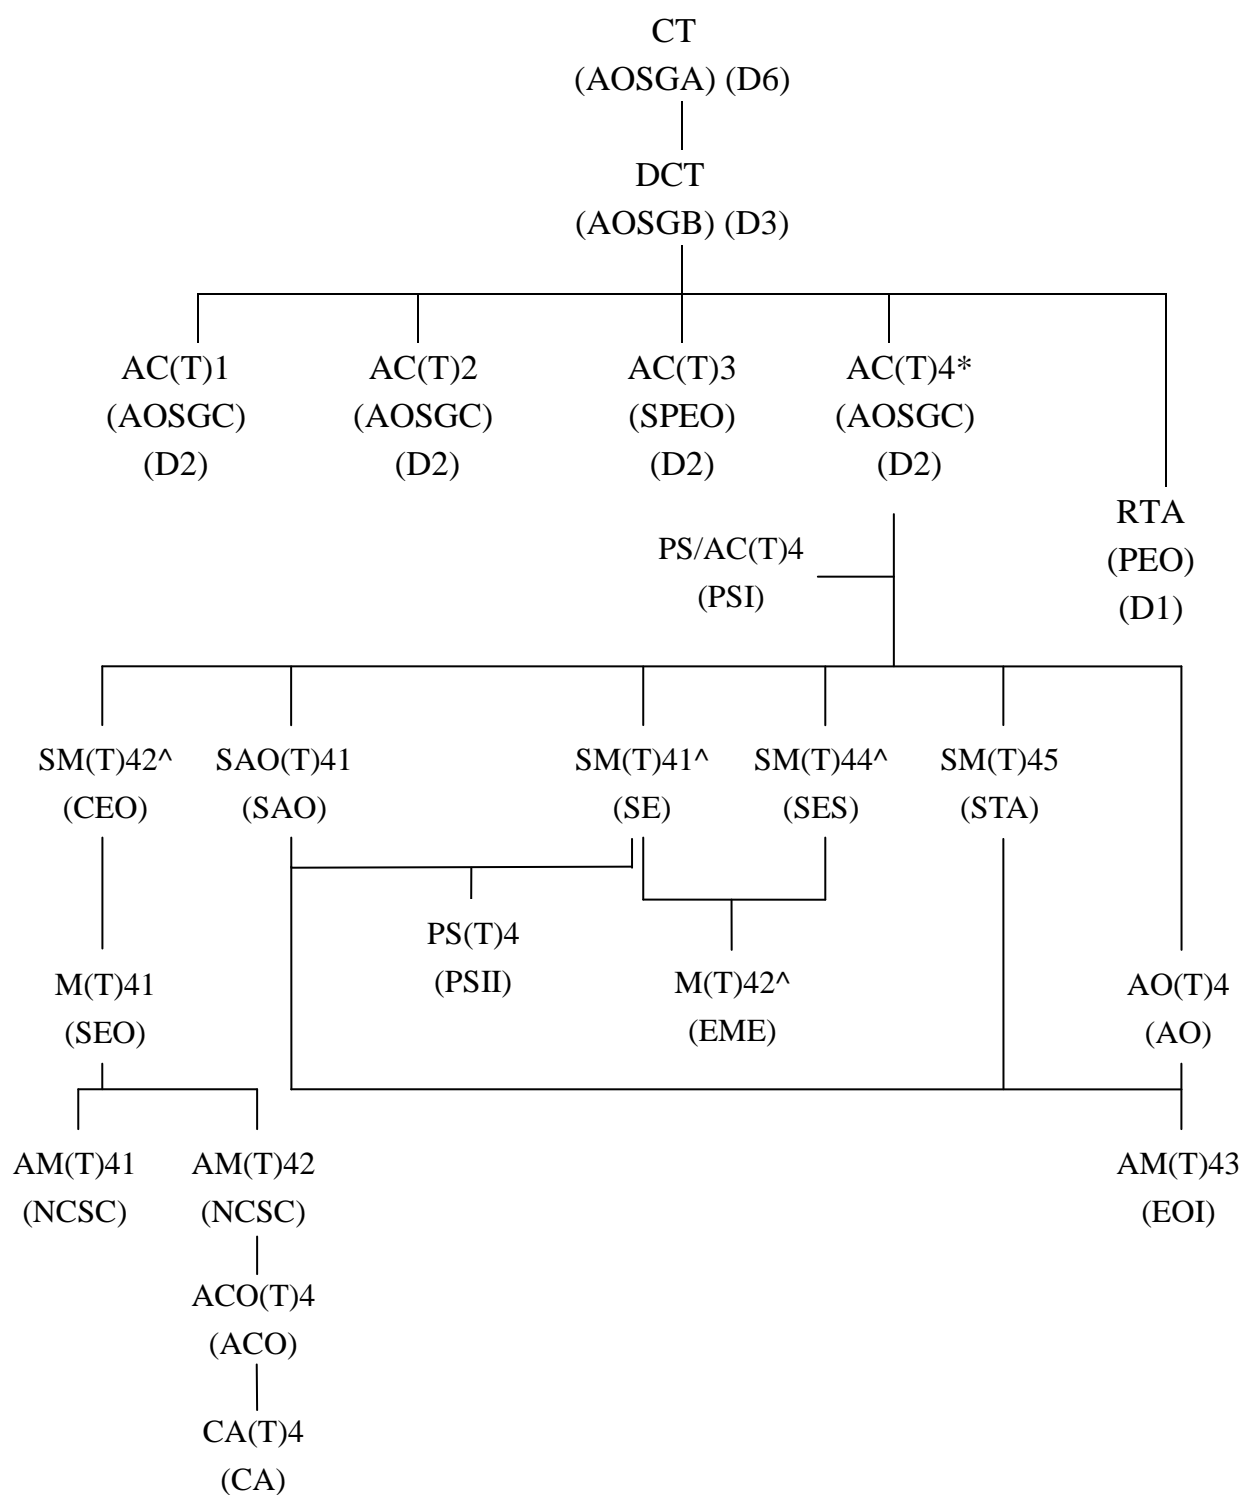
CT
(AOSGA) (D6)

DCT
(AOSGB) (D3)

AC(T)1
(AOSGC)
(D2)

AC(T)2
(AOSGC)
(D2)

AC(T)3
(SPEO)
(D2)

AC(T)4*
(AOSGC)
(D2)

RTA
(PEO)
(D1)

PS/AC(T)4
(PSI)

SM(T)42^
(CEO)

SAO(T)41
(SAO)

SM(T)41^
(SE)

SM(T)44^
(SES)

SM(T)45
(STA)

PS(T)4
(PSII)

M(T)42^
(EME)

M(T)41
(SEO)

AO(T)4
(AO)

AM(T)41
(NCSC)

AM(T)42
(NCSC)

AM(T)43
(EOI)

ACO(T)4
(ACO)

CA(T)4
(CA)